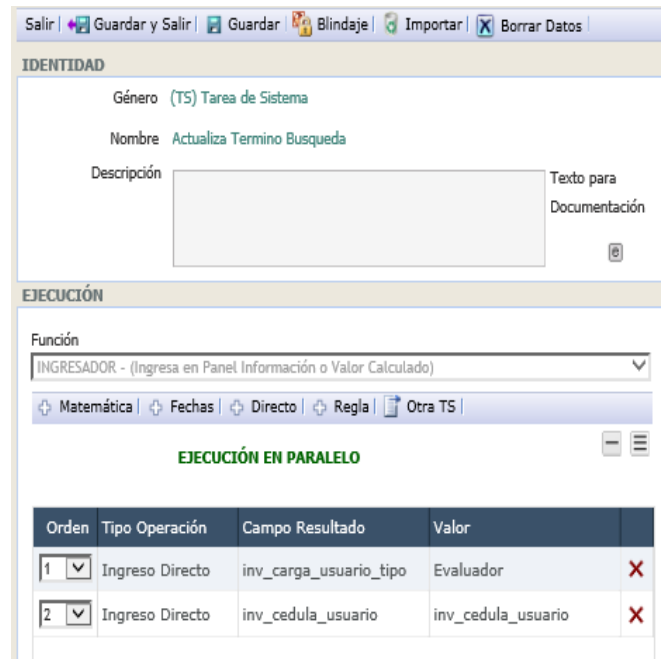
Salir | Guardar y Salir | Guardar | Blindaje | Importar | Borrar Datos

IDENTIDAD

Género (TS) Tarea de Sistema

Nombre Actualiza Termino Busqueda

Descripción

Texto para Documentación

EJECUCIÓN

Función

INGRESADOR - (Ingresa en Panel Información o Valor Calculado)

Matemática | Fechas | Directo | Regla | Otra TS |

EJECUCIÓN EN PARALELO

| Orden | Tipo Operación | Campo Resultado | Valor | |
|---|---|---|---|---|
| 1 | Ingreso Directo | inv_carga_usuario_tipo | Evaluador | ✕ |
| 2 | Ingreso Directo | inv_cedula_usuario | inv_cedula_usuario | ✕ |